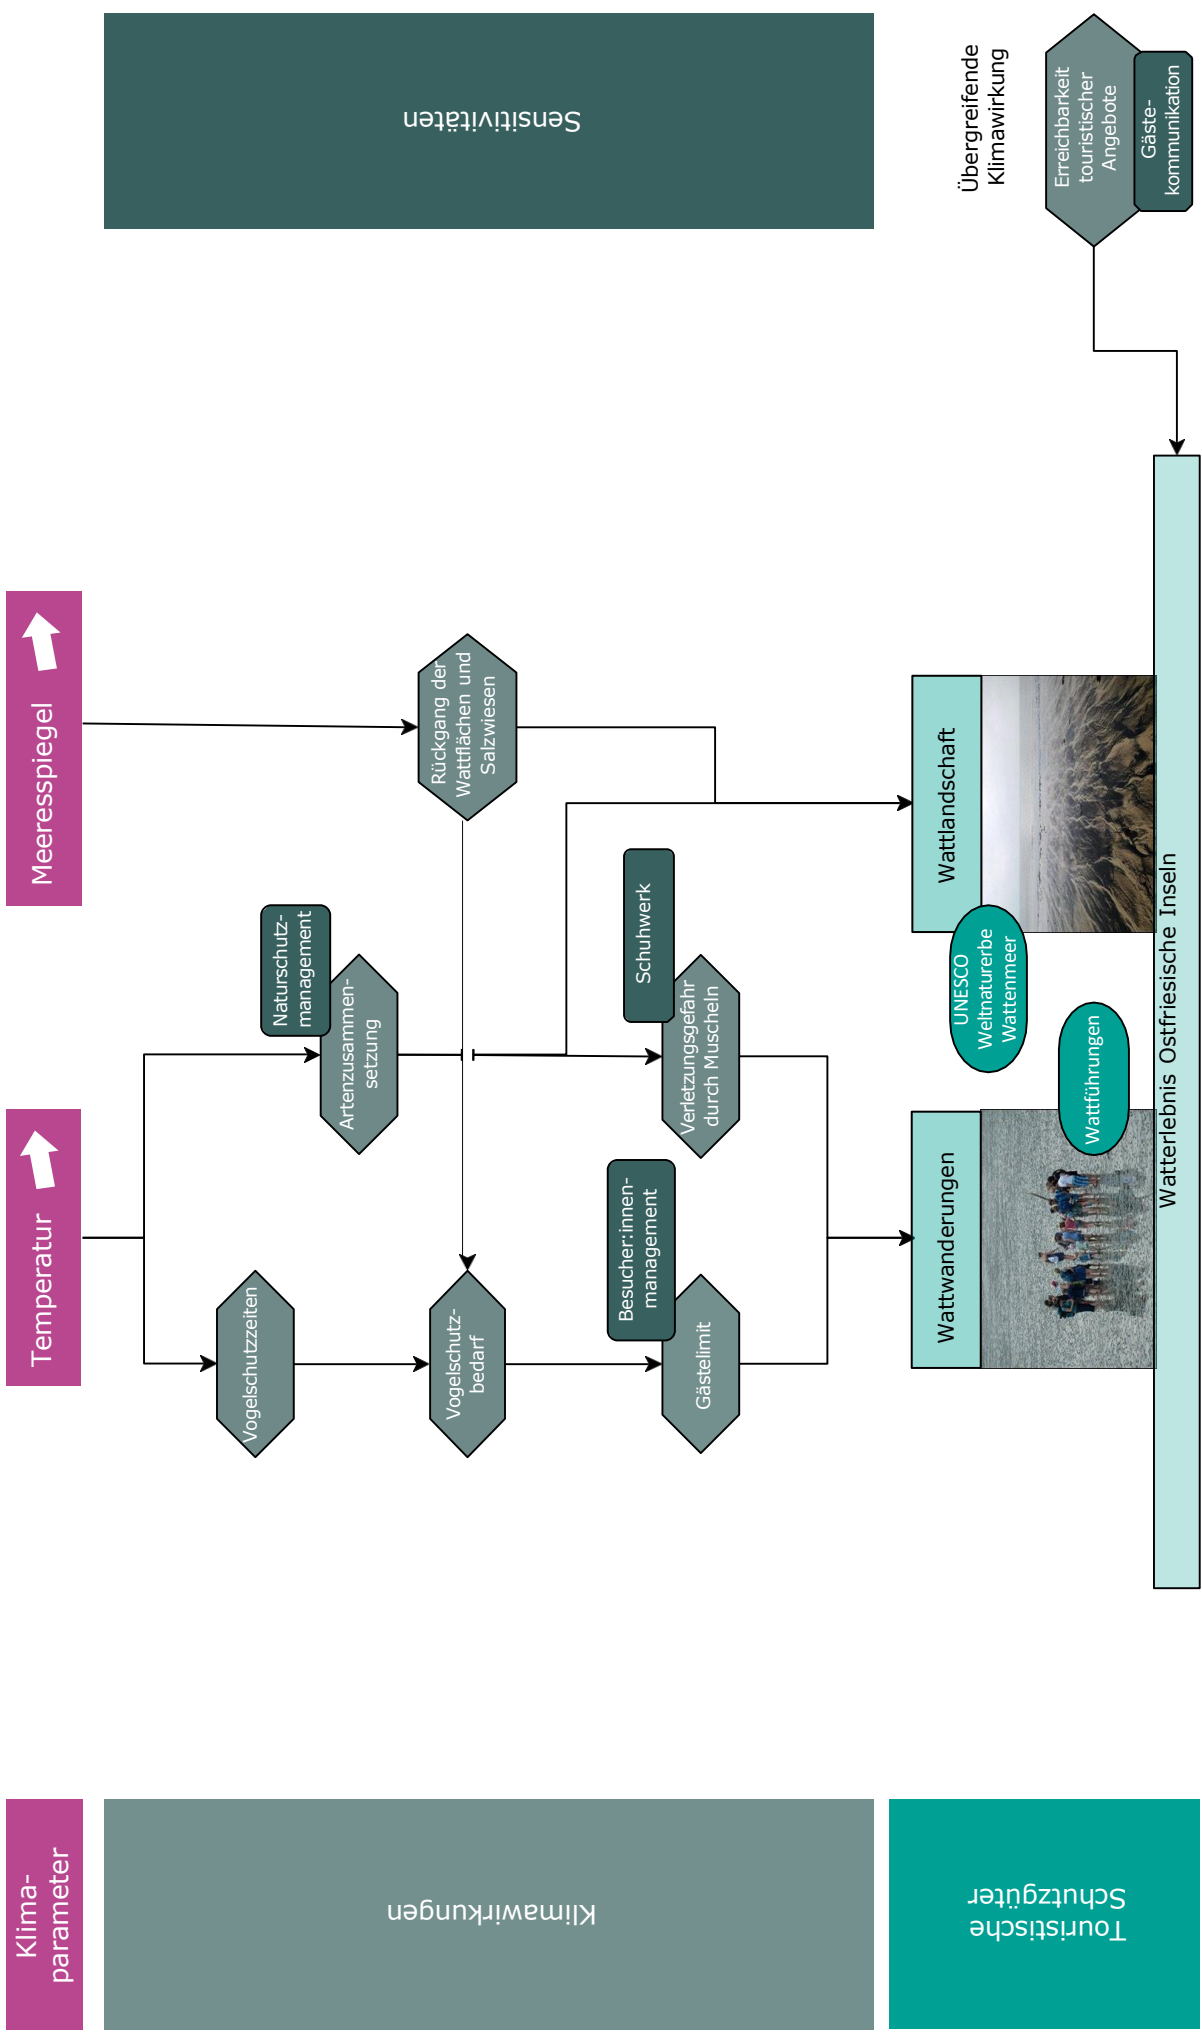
Sensitivitäten

Übergreifende Klimawirkung

Erreichbarkeit touristischer Angebote

Gäste-kommunikation

Meeresspiegel

Temperatur

Rückgang der Wattflächen und Salzwiesen

Naturschutz-management

Artenzusammen-setzung

Schuhwerk

Verletzungsgefahr durch Muscheln

Besucher:innen-management

Gästelimit

Vogelschutzzeiten

Vogelschutz-bedarf

Wattlandschaft

UNESCO Weltnaturerbe Wattenmeer

Wattführungen

Wattwanderungen

Watterlebnis Ostfriesische Inseln

Klima-parameter

Klimawirkungen

Touristische Schutzgüter